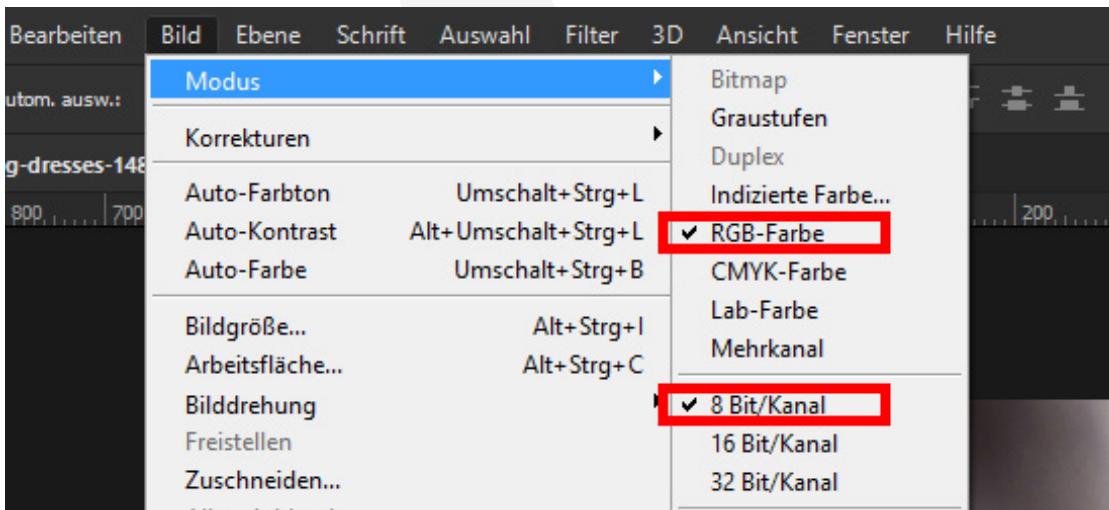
Bearbeiten Bild Ebene Schrift Auswahl Filter 3D Ansicht Fenster Hilfe

utom. ausw.:

g-dresses-148

800 700 200

Modus
Korrekturen
Auto-Farbton Umschalt+Strg+L
Auto-Kontrast Alt+Umschalt+Strg+L
Auto-Farbe Umschalt+Strg+B
Bildgröße... Alt+Strg+I
Arbeitsfläche... Alt+Strg+C
Bilddrehung
Freistellen
Zuschneiden...

Bitmap
Graustufen
Duplex
Indizierte Farbe...
✔ RGB-Farbe
CMYK-Farbe
Lab-Farbe
Mehrkanal
✔ 8 Bit/Kanal
16 Bit/Kanal
32 Bit/Kanal